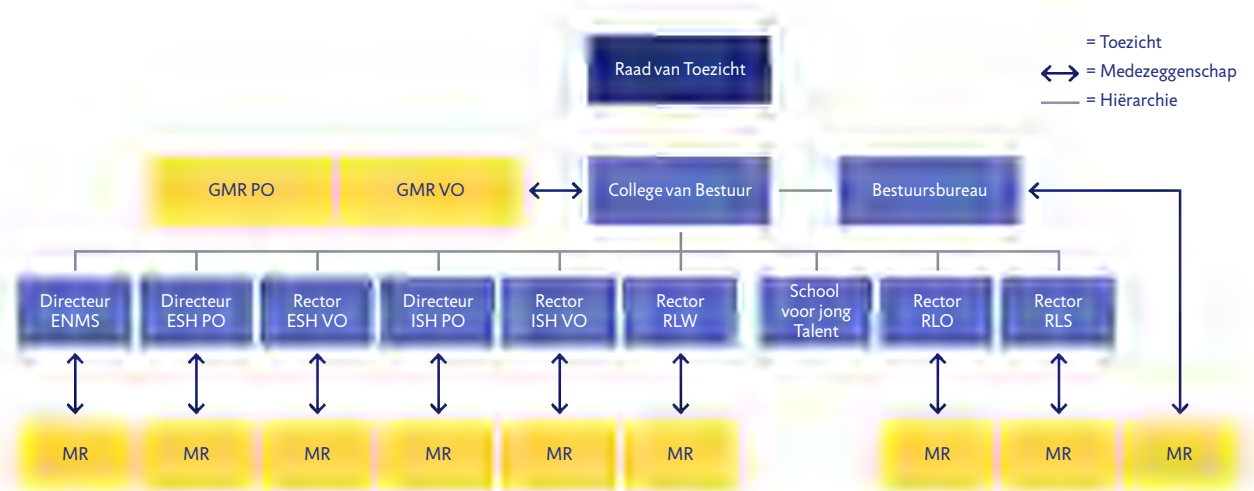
= Toezicht
= Medezeggenschap
= Hiërarchie

Raad van Toezicht

GMR PO

GMR VO

College van Bestuur

Bestuursbureau

Directeur ENMS

Directeur ESH PO

Rector ESH VO

Directeur ISH PO

Rector ISH VO

Rector RLW

School voor jong Talent

Rector RLO

Rector RLS

MR

MR

MR

MR

MR

MR

MR

MR

MR